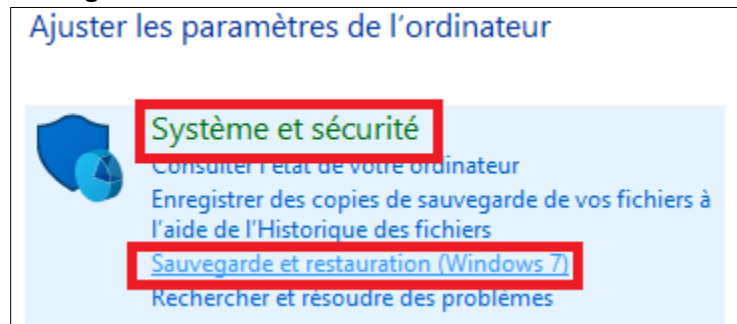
Ajuster les paramètres de l'ordinateur

Système et sécurité
Consulter l'état de votre ordinateur
Enregistrer des copies de sauvegarde de vos fichiers à l'aide de l'Historique des fichiers
Sauvegarde et restauration (Windows 7)
Rechercher et résoudre des problèmes